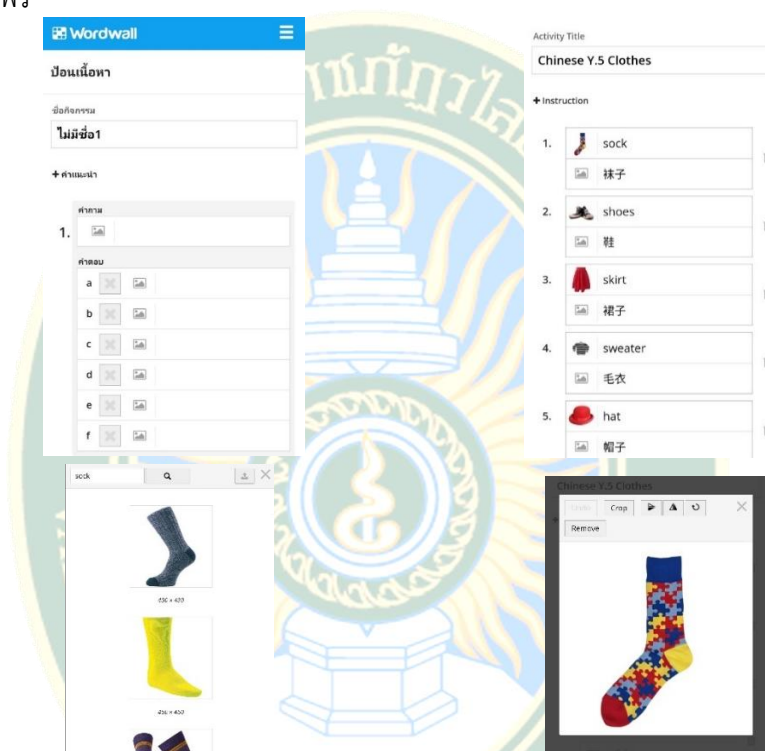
พร

Wordwall

ป้อนเนื้อหา

ชื่อกิจกรรม

ไม่มีชื่อ1

+ คำแนะนำ

คำถาม

1.

คำตอบ

a

b

c

d

e

f

Activity Title

Chinese Y.5 Clothes

+ Instruction

1. sock
袜子

2. shoes
鞋

3. skirt
裙子

4. sweater
毛衣

5. hat
帽子

sock

450 × 420

450 × 450

Chinese Y.5 Clothes

Undo Crop

Remove